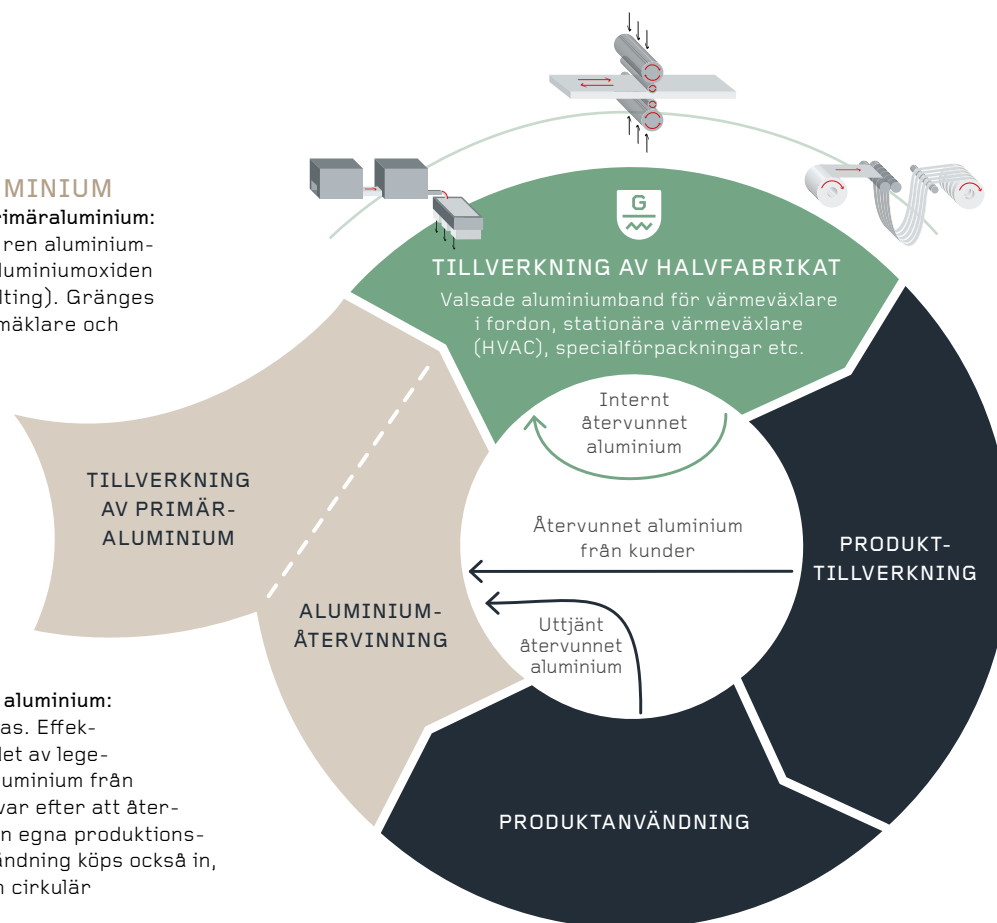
MINIUM
rimäraluminium:
ren aluminium-
luminiumoxiden
lting). Gränges
mäklare och

aluminium:
as. Effek-
let av lege-
uminium från
var efter att åter-
n egna produktions-
ändning köps också in,
n cirkulär

G

TILLVERKNING AV HALVFABRIKAT
Valsade aluminiumband för värmeväxlare i fordon, stationära värmeväxlare (HVAC), specialförpackningar etc.

Internt återvunnet aluminium

TILLVERKNING AV PRIMÄR-ALUMINIUM

ALUMINIUM-ÅTERVINNING

Återvunnet aluminium från kunder

Uttjänt återvunnet aluminium

PRODUKT-TILLVERKNING

PRODUKTANVÄNDNING